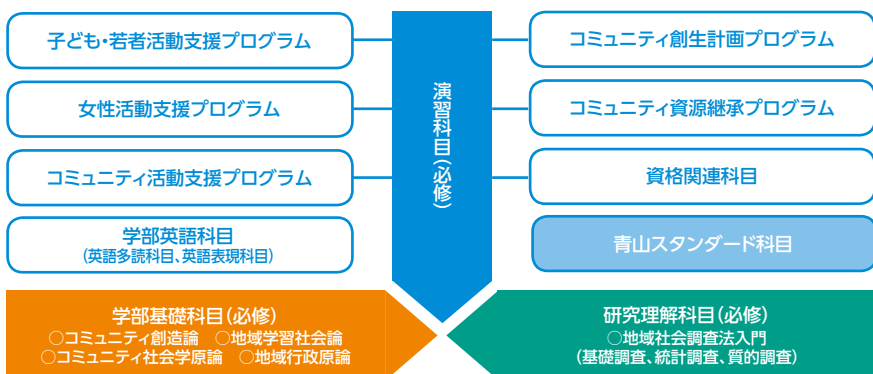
子ども・若者活動支援プログラム

女性活動支援プログラム

コミュニティ活動支援プログラム

学部英語科目
（英語多読科目、英語表現科目）

演習科目（必修）

コミュニティ創生計画プログラム

コミュニティ資源継承プログラム

資格関連科目

青山スタンダード科目

学部基礎科目（必修）
○コミュニティ創造論　○地域学習社会論
○コミュニティ社会学原論　○地域行政原論

研究理解科目（必修）
○地域社会調査法入門
（基礎調査、統計調査、質的調査）